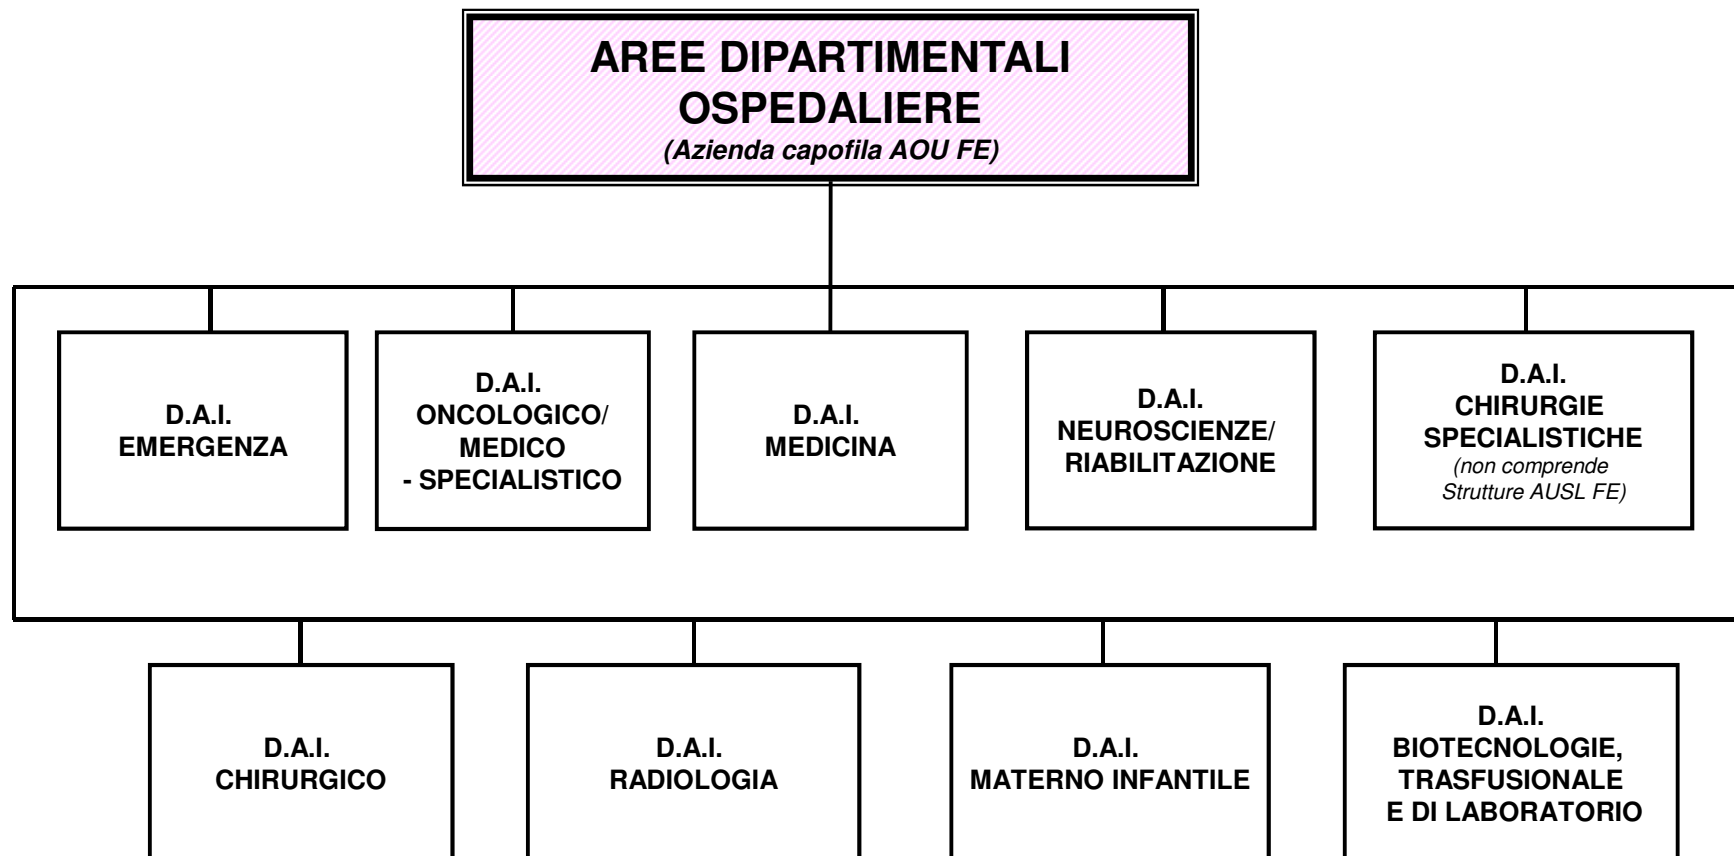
AREE DIPARTIMENTALI OSPEDALIERE
(Azienda capofila AOU FE)

D.A.I.
EMERGENZA

D.A.I.
ONCOLOGICO/
MEDICO
- SPECIALISTICO

D.A.I.
MEDICINA

D.A.I.
NEUROSCIENZE/
RIABILITAZIONE

D.A.I.
CHIRURGIE
SPECIALISTICHE
(non comprende Strutture AUSL FE)

D.A.I.
CHIRURGICO

D.A.I.
RADIOLOGIA

D.A.I.
MATERNO INFANTILE

D.A.I.
BIOTECNOLOGIE,
TRASFUSIONALE
E DI LABORATORIO